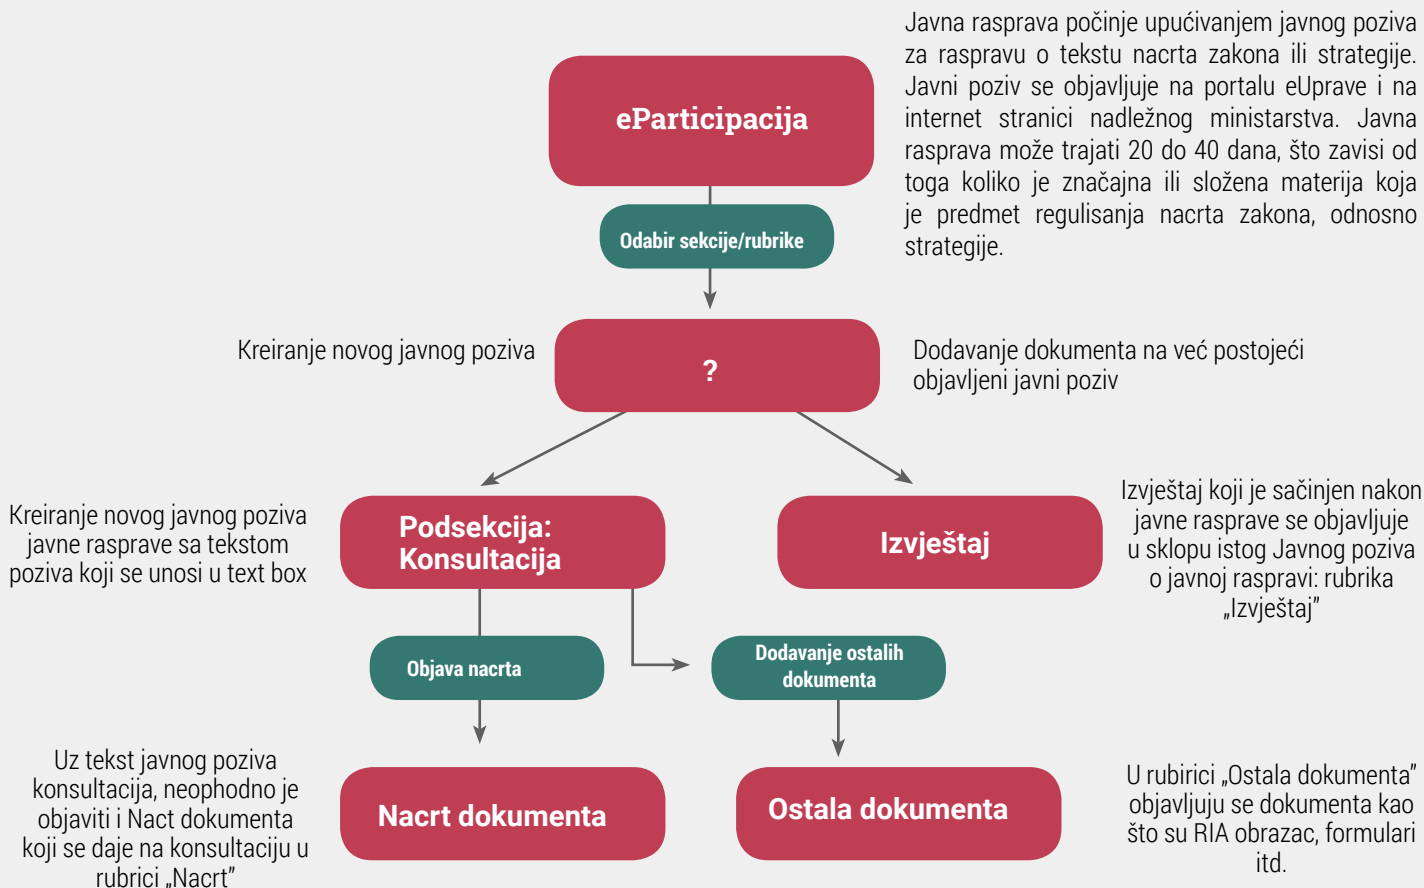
Javna rasprava počinje upućivanjem javnog poziva za raspravu o tekstu nacrta zakona ili strategije. Javni poziv se objavljuje na portalu eUprave i na internet stranici nadležnog ministarstva. Javna rasprava može trajati 20 do 40 dana, što zavisi od toga koliko je značajna ili složena materija koja je predmet regulisanja nacrta zakona, odnosno strategije.

eParticipacija

Odabir sekcije/rubrike

Kreiranje novog javnog poziva

?

Dodavanje dokumenta na već postojeći objavljeni javni poziv

Kreiranje novog javnog poziva javne rasprave sa tekstom poziva koji se unosi u text box

Podsekcija: Konsultacija

Izvještaj

Izvještaj koji je sačinjen nakon javne rasprave se objavljuje u sklopu istog Javnog poziva o javnoj raspravi: rubrika „Izvještaj"

Objava nacrta

Dodavanje ostalih dokumenta

Uz tekst javnog poziva konsultacija, neophodno je objaviti i Nact dokumenta koji se daje na konsultaciju u rubrici „Nacrt"

Nacrt dokumenta

Ostala dokumenta

U rubirici „Ostala dokumenta" objavljuju se dokumenta kao što su RIA obrazac, formulari itd.